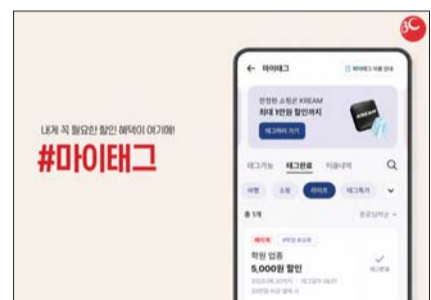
내게 꼭 필요한 할인 혜택이 여기에!
#마이태그

← 마이태그
마이태그 이용 안내
한정판 쇼핑은 KREAM
최대 1만원 할인까지
태그하러 가기
KREAM
태그가능 태그완료 이용내역
여행 쇼핑 라이프 태그특가
총 1개
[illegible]
혜택 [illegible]
학원 업종
5,000원 할인
2023.06.20까지 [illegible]
태그완료
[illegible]